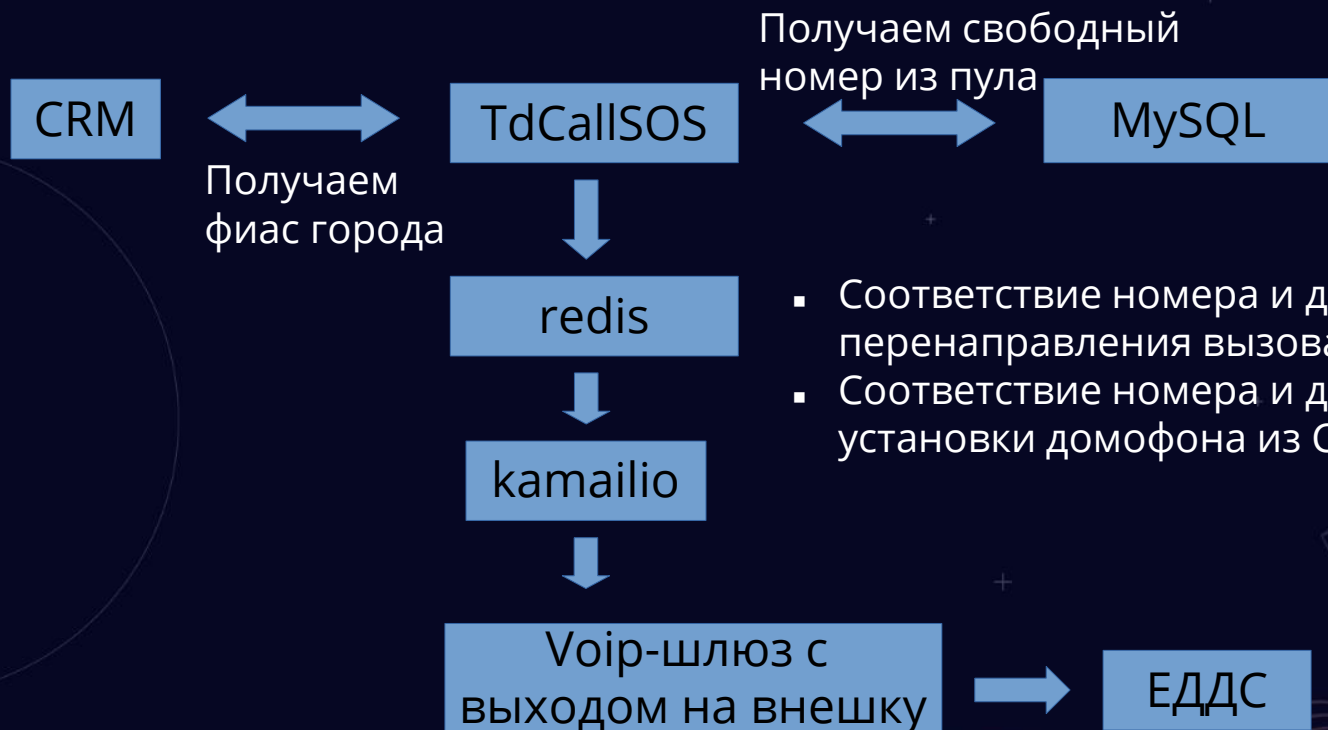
CRM

TdCallSOS

Получаем свободный номер из пула

MySQL

Получаем фиас города

redis

- Соответствие номера и д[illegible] перенаправления вызов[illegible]
- Соответствие номера и д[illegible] установки домофона из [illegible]

kamailio

Voip-шлюз с выходом на внешку

ЕДДС